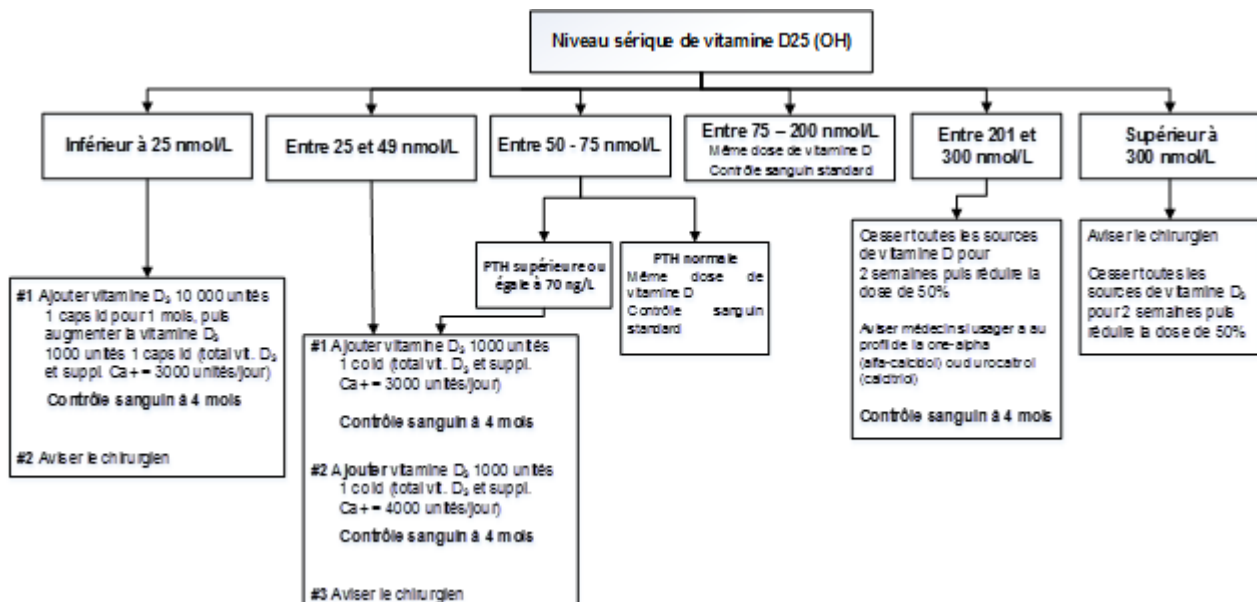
Niveau sérique de vitamine D25 (OH)

Inférieur à 25 nmol/L

Entre 25 et 49 nmol/L

Entre 50 - 75 nmol/L

Entre 75 – 200 nmol/L
Même dose de vitamine D
Contrôle sanguin standard

Entre 201 et 300 nmol/L

Supérieur à 300 nmol/L

#1 Ajouter vitamine $D_3$ 10 000 unités 1 caps id pour 1 mois, puis augmenter la vitamine $D_3$ 1000 unités 1 caps id (total vit. $D_3$ et suppl. Ca+ = 3000 unités/jour)

Contrôle sanguin à 4 mois

#2 Aviser le chirurgien

PTH supérieure ou égale à 70 ng/L

PTH normale
Même dose de vitamine D
Contrôle sanguin standard

#1 Ajouter vitamine $D_3$ 1000 unités 1 co id (total vit. $D_3$ et suppl. Ca+ = 3000 unités/jour)

Contrôle sanguin à 4 mois

#2 Ajouter vitamine $D_3$ 1000 unités 1 co id (total vit. $D_3$ et suppl. Ca+ = 4000 unités/jour)

Contrôle sanguin à 4 mois

#3 Aviser le chirurgien

Cesser toutes les sources de vitamine D pour 2 semaines puis réduire la dose de 50%

Aviser médecin si usager a au profil de la one-alpha (alfa-calcidiol) ou durocaltrol (calcitriol)

Contrôle sanguin à 4 mois

Aviser le chirurgien

Cesser toutes les sources de vitamine $D_3$ pour 2 semaines puis réduire la dose de 50%